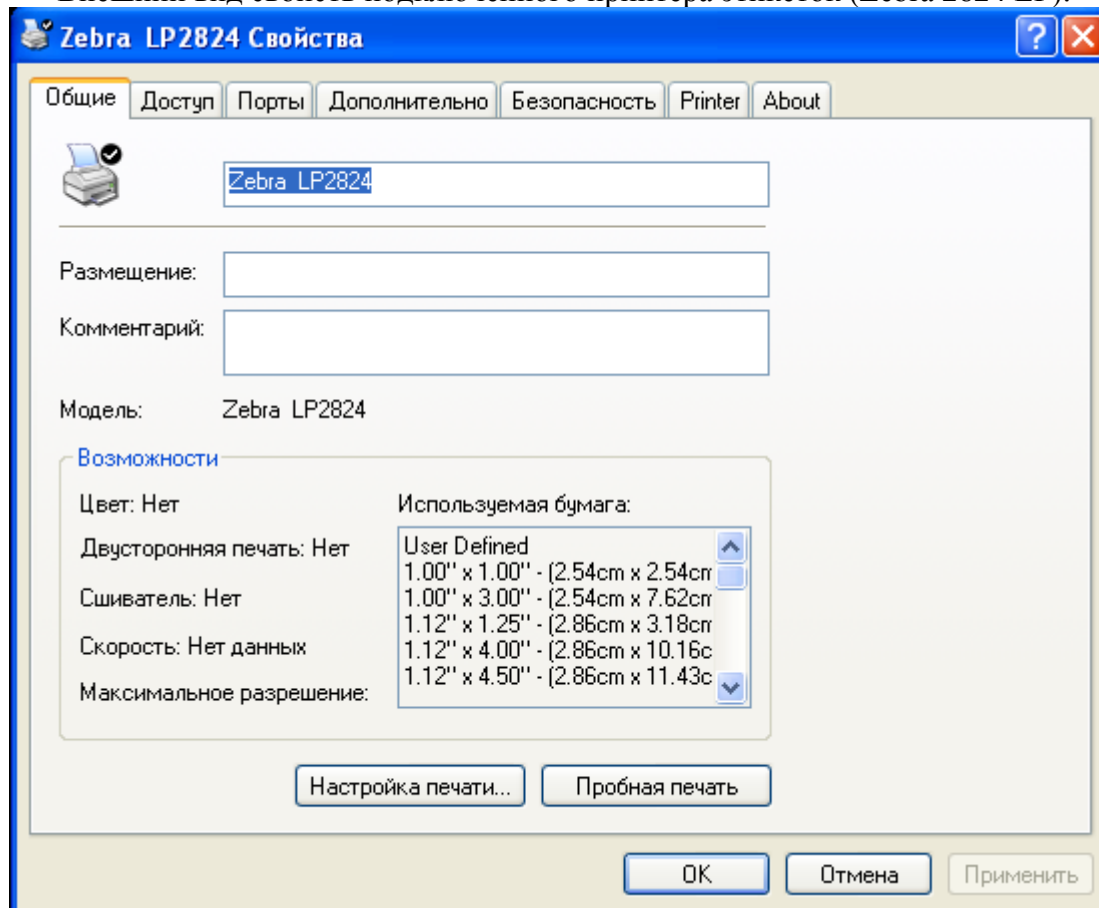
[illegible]

Zebra LP2824 Свойства

?

Общие | Доступ | Порты | Дополнительно | Безопасность | Printer | About

Zebra LP2824

Размещение:

Комментарий:

Модель: Zebra LP2824

Возможности

Цвет: Нет

Двусторонняя печать: Нет

Сшиватель: Нет

Скорость: Нет данных

Максимальное разрешение:

Используемая бумага:

User Defined
1.00'' x 1.00'' - (2.54cm x 2.54cm
1.00'' x 3.00'' - (2.54cm x 7.62cm
1.12'' x 1.25'' - (2.86cm x 3.18cm
1.12'' x 4.00'' - (2.86cm x 10.16c
1.12'' x 4.50'' - (2.86cm x 11.43c

Настройка печати...

Пробная печать

OK

Отмена

Применить